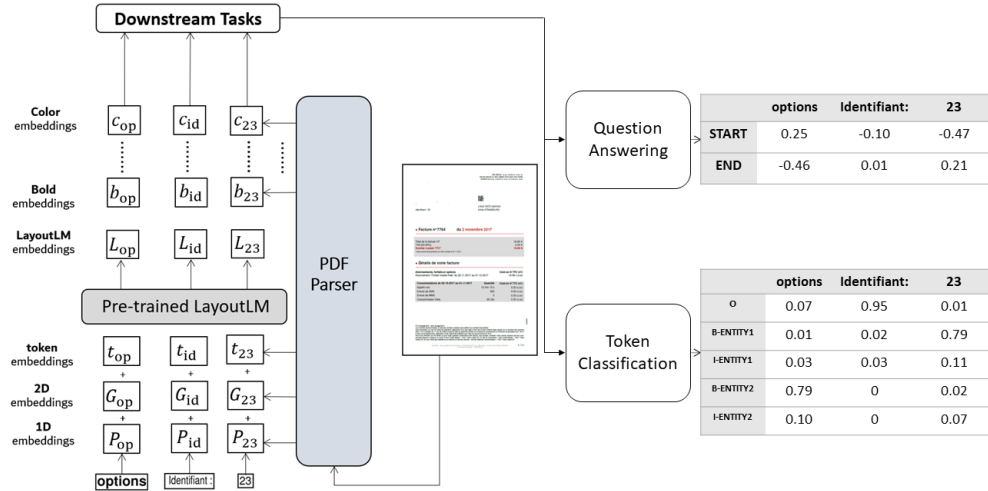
Downstream Tasks

Color embeddings $c_{\text{op}}$ $c_{\text{id}}$ $c_{23}$

Bold embeddings $b_{\text{op}}$ $b_{\text{id}}$ $b_{23}$

LayoutLM embeddings $L_{\text{op}}$ $L_{\text{id}}$ $L_{23}$

Pre-trained LayoutLM

token embeddings $t_{\text{op}}$ $t_{\text{id}}$ $t_{23}$

+

2D embeddings $G_{\text{op}}$ $G_{\text{id}}$ $G_{23}$

+

1D embeddings $P_{\text{op}}$ $P_{\text{id}}$ $P_{23}$

options Identifiant : 23

PDF Parser

Question Answering

| | options | Identifiant: | 23 |
|---|---|---|---|
| START | 0.25 | -0.10 | -0.47 |
| END | -0.46 | 0.01 | 0.21 |

Token Classification

| | options | Identifiant: | 23 |
|---|---|---|---|
| O | 0.07 | 0.95 | 0.01 |
| B-ENTITY1 | 0.01 | 0.02 | 0.79 |
| I-ENTITY1 | 0.03 | 0.03 | 0.11 |
| B-ENTITY2 | 0.79 | 0 | 0.02 |
| I-ENTITY2 | 0.10 | 0 | 0.07 |